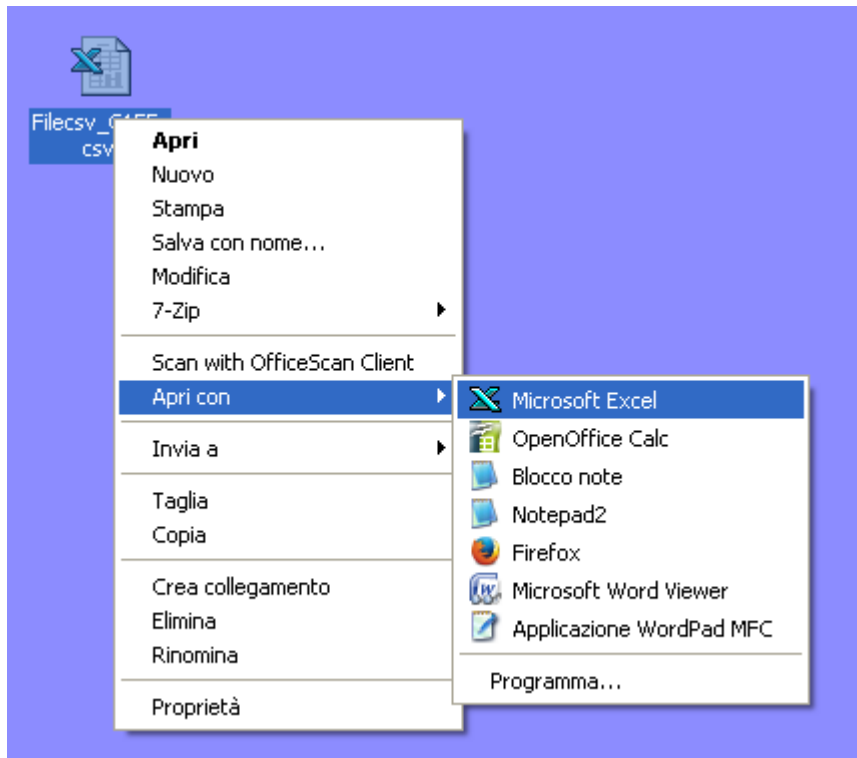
Filecsv_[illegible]
csv

Apri
Nuovo
Stampa
Salva con nome...
Modifica
7-Zip

Scan with OfficeScan Client
Apri con

Invia a

Taglia
Copia

Crea collegamento
Elimina
Rinomina

Proprietà

Microsoft Excel
OpenOffice Calc
Blocco note
Notepad2
Firefox
Microsoft Word Viewer
Applicazione WordPad MFC

Programma...